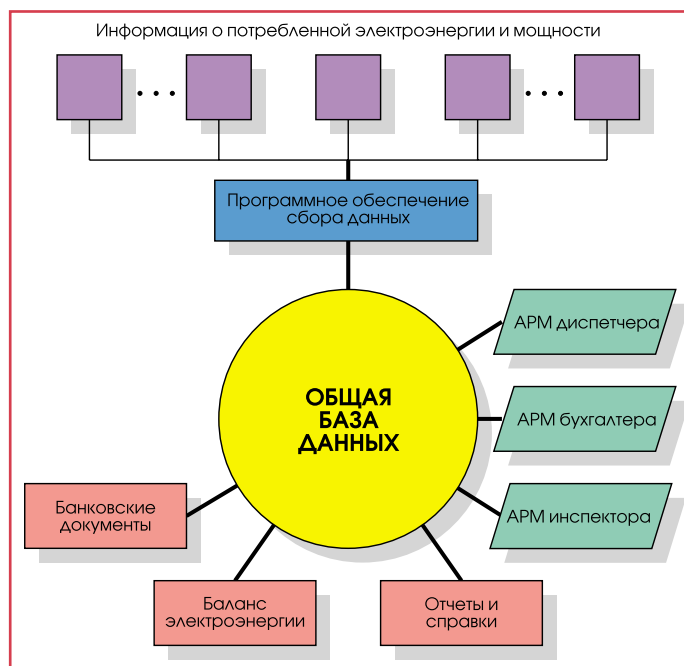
Информация о потребленной электроэнергии и мощности

. . .

. . .

Программное обеспечение сбора данных

ОБЩАЯ БАЗА ДАННЫХ

АРМ диспетчера

АРМ бухгалтера

АРМ инспектора

Банковские документы

Баланс электроэнергии

Отчеты и справки